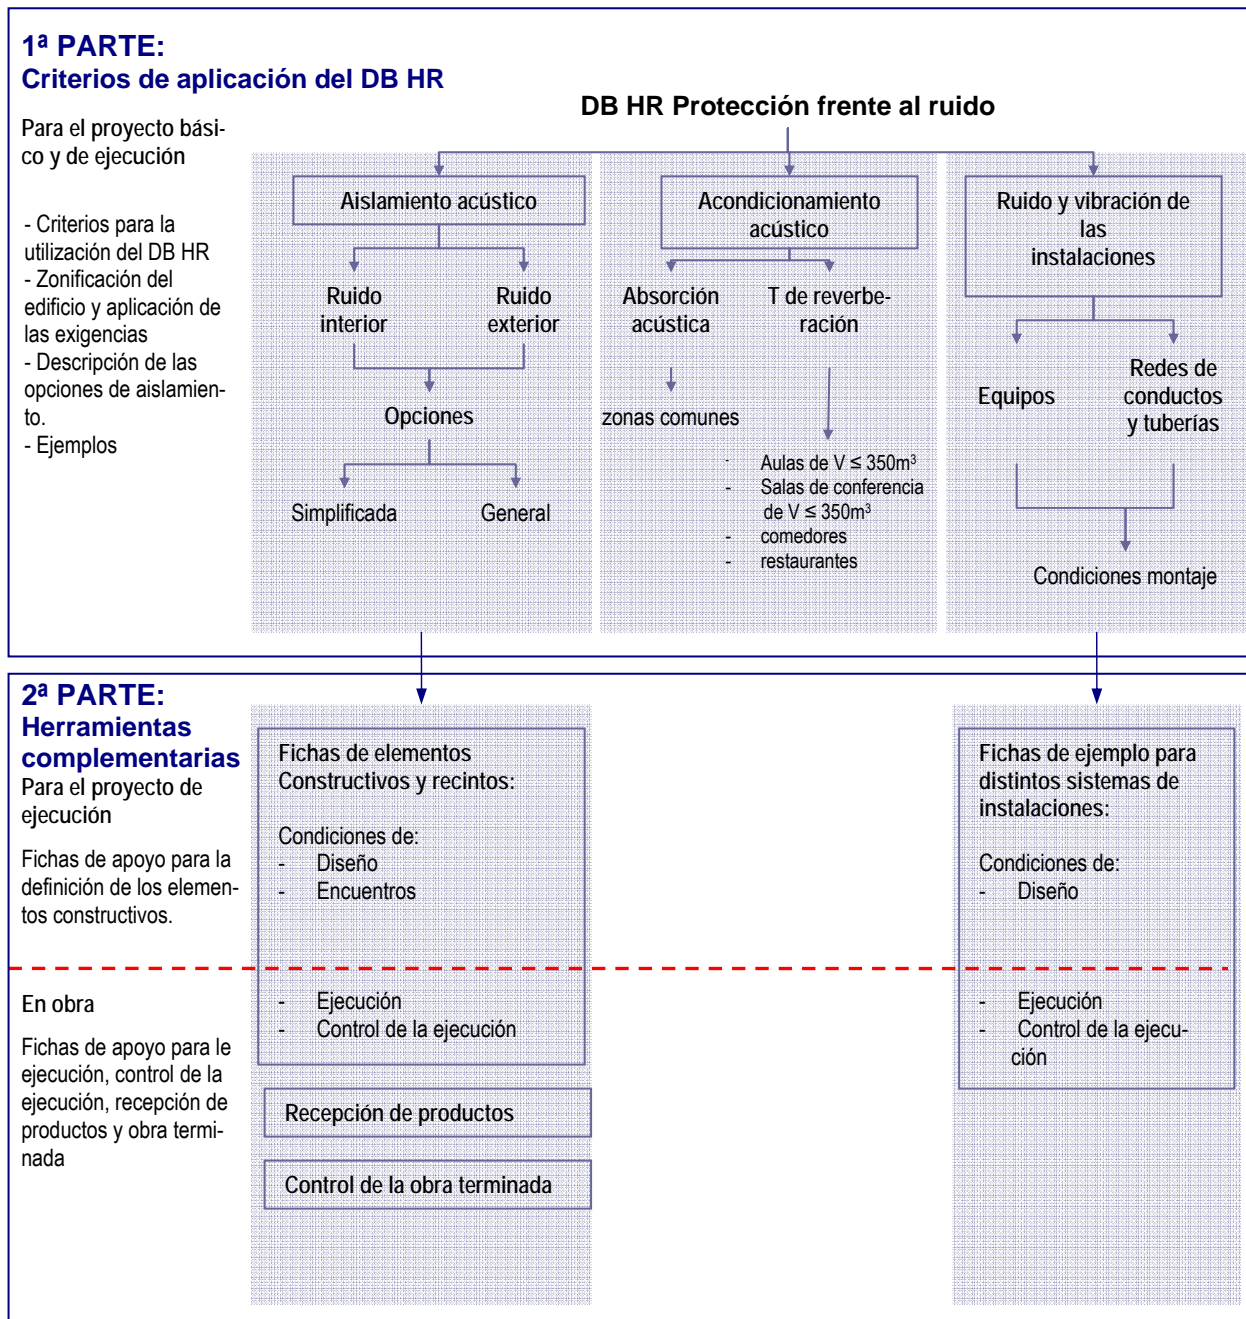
1ª PARTE:
Criterios de aplicación del DB HR

Para el proyecto básico y de ejecución

- Criterios para la utilización del DB HR
- Zonificación del edificio y aplicación de las exigencias
- Descripción de las opciones de aislamiento.
- Ejemplos

DB HR Protección frente al ruido

Aislamiento acústico

Ruido interior

Ruido exterior

Opciones

Simplificada

General

Acondicionamiento acústico

Absorción acústica

T de reverberación

zonas comunes

- Aulas de V ≤ 350m³
- Salas de conferencia de V ≤ 350m³
- comedores
- restaurantes

Ruido y vibración de las instalaciones

Equipos

Redes de conductos y tuberías

Condiciones montaje

2ª PARTE:
Herramientas complementarias

Para el proyecto de ejecución

Fichas de apoyo para la definición de los elementos constructivos.

En obra

Fichas de apoyo para le ejecución, control de la ejecución, recepción de productos y obra terminada

Fichas de elementos Constructivos y recintos:

Condiciones de:
- Diseño
- Encuentros

- Ejecución
- Control de la ejecución

Recepción de productos

Control de la obra terminada

Fichas de ejemplo para distintos sistemas de instalaciones:

Condiciones de:
- Diseño

- Ejecución
- Control de la ejecución